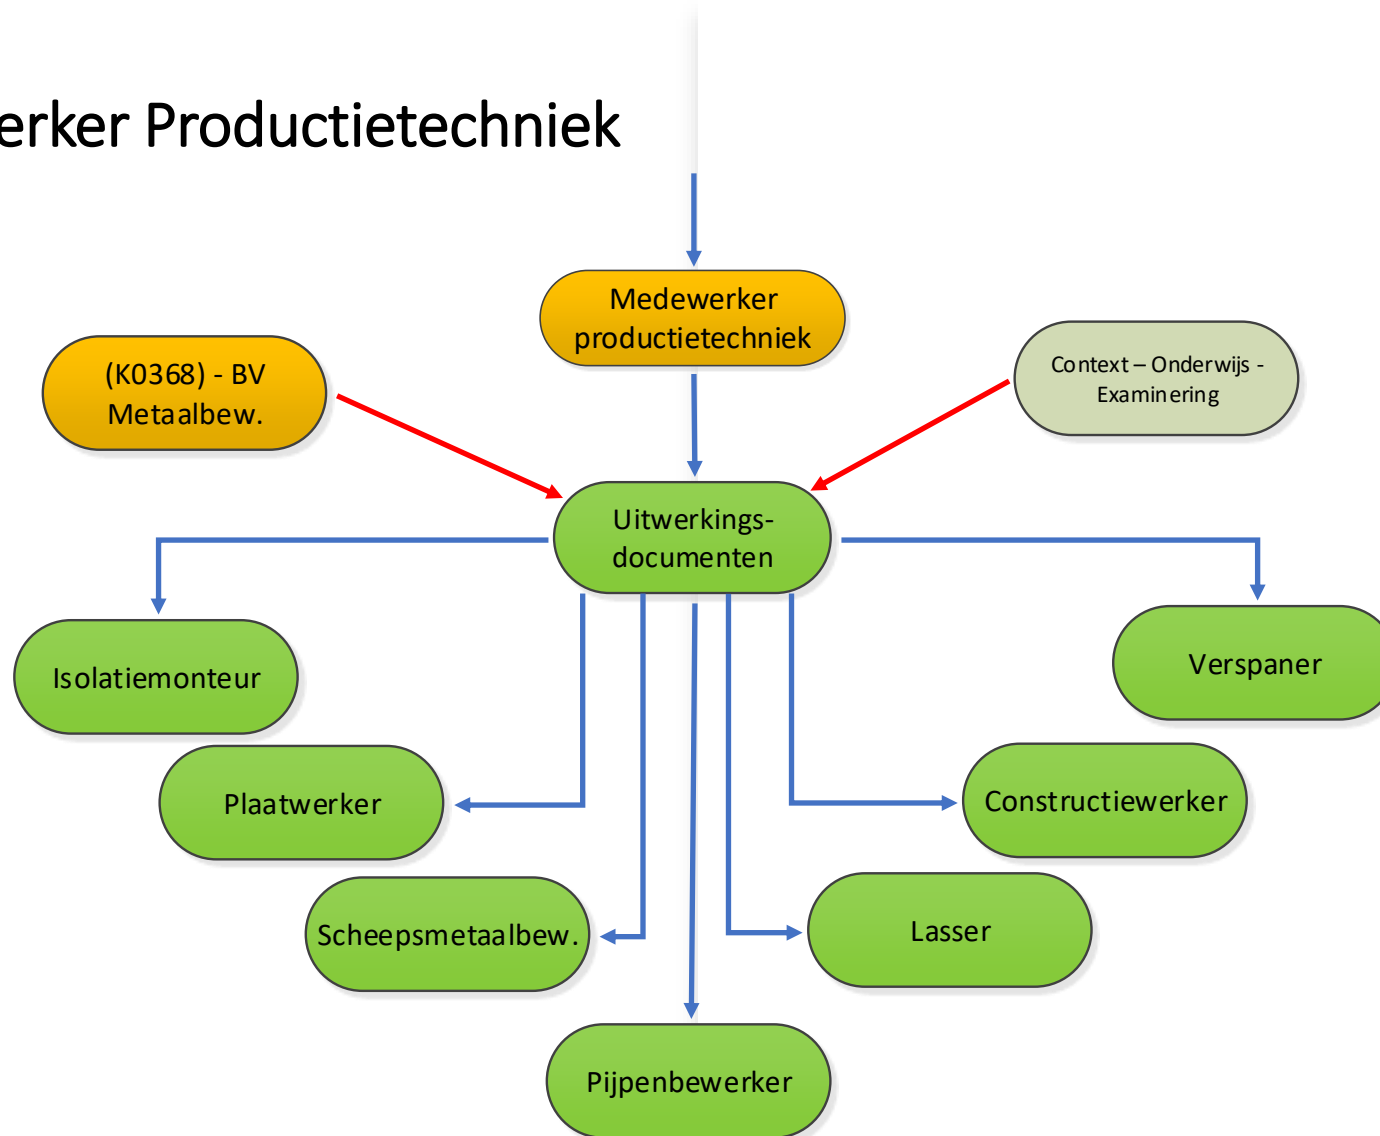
erker Productietechniek

Medewerker productietechniek

(K0368) - BV Metaalbew.

Context – Onderwijs - Examinering

Uitwerkings-documenten

Isolatiemonteur

Verspaner

Plaatwerker

Constructiewerker

Scheepsmetaalbew.

Lasser

Pijpenbewerker